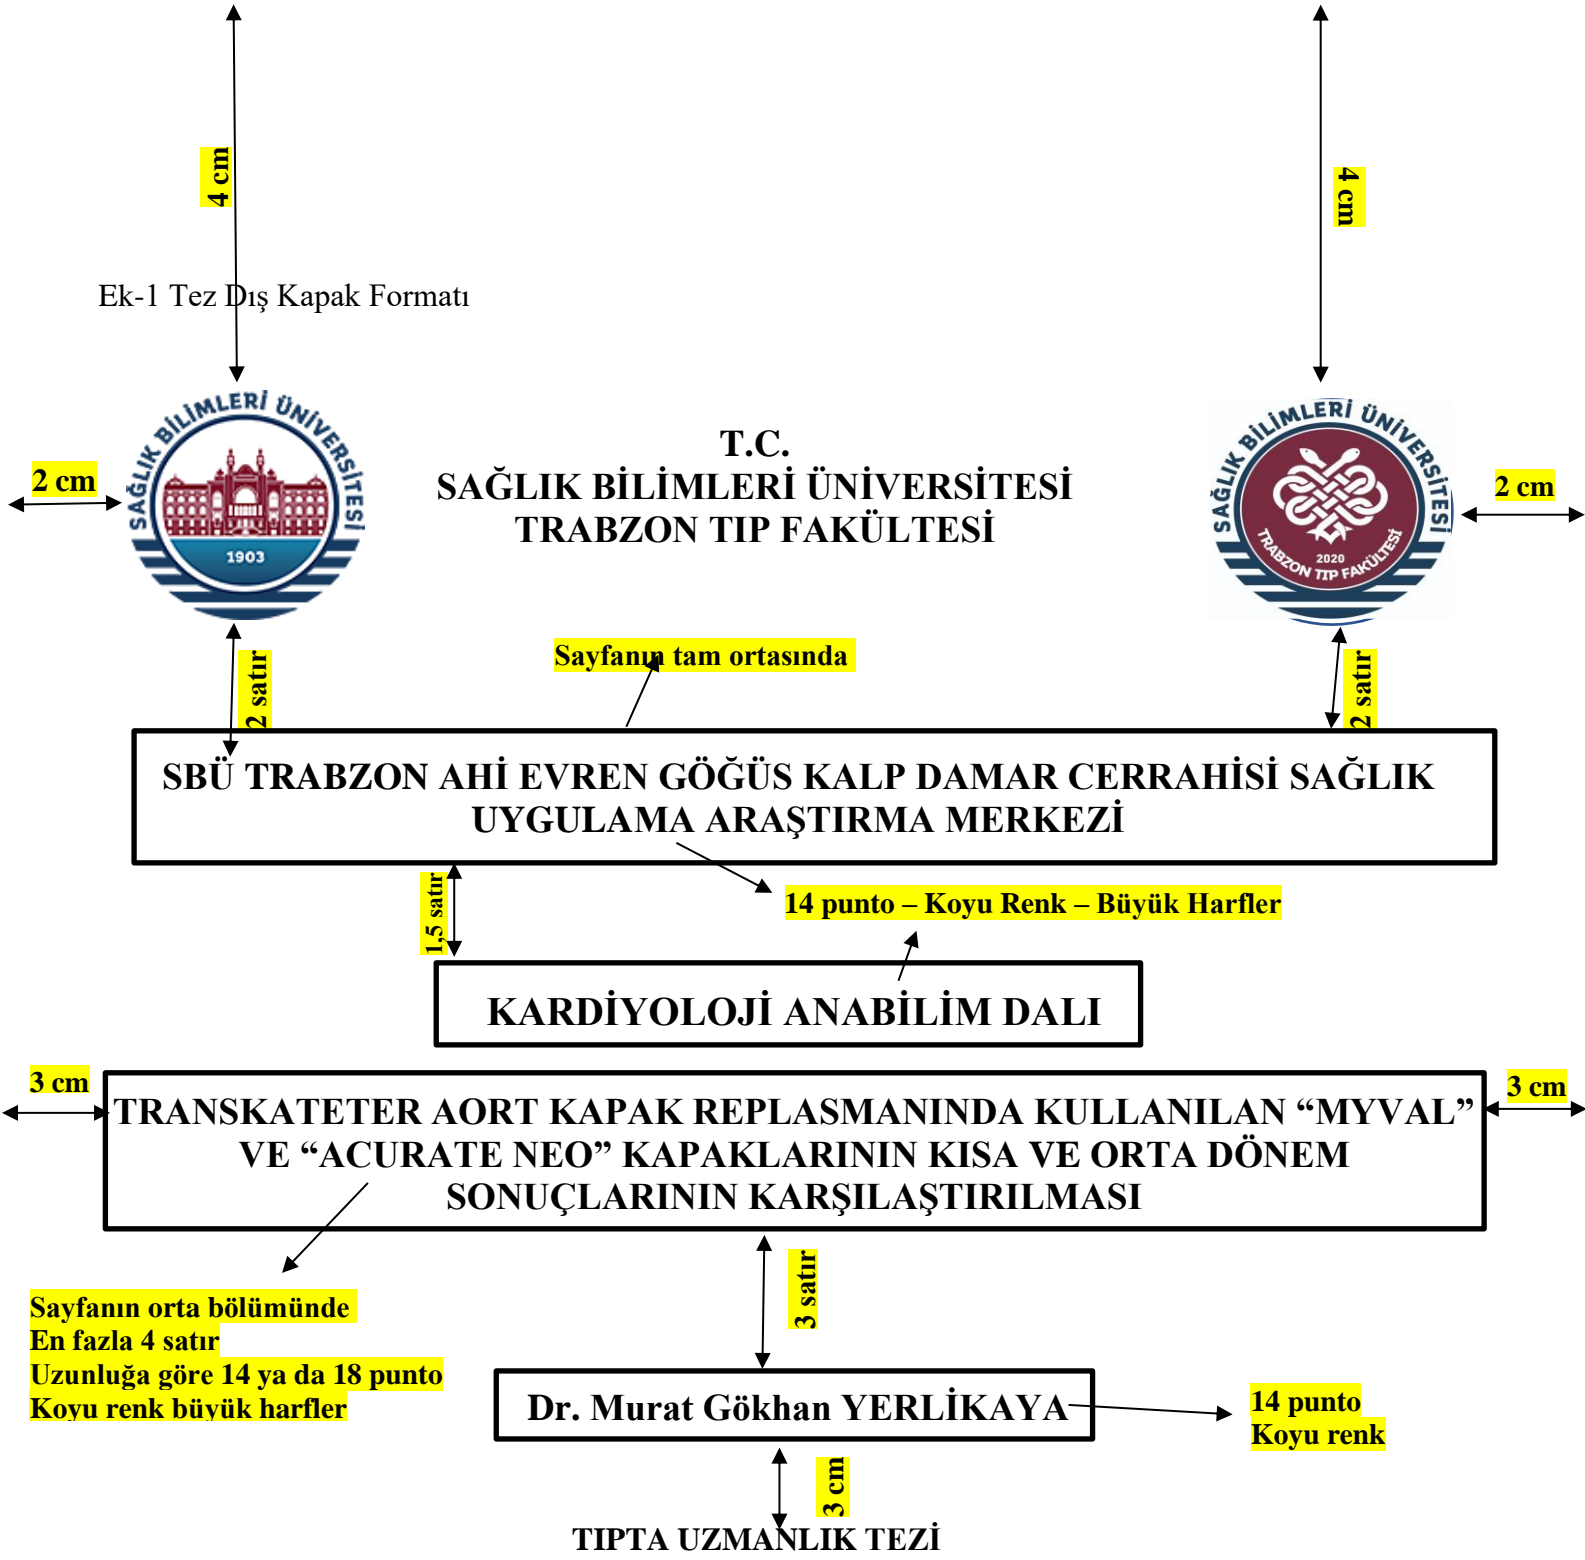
4 cm

4 cm

Ek-1 Tez Dış Kapak Formatı

SAĞLIK BİLİMLERİ ÜNİVERSİTESİ
1903

2 cm

T.C.
SAĞLIK BİLİMLERİ ÜNİVERSİTESİ
TRABZON TIP FAKÜLTESİ

SAĞLIK BİLİMLERİ ÜNİVERSİTESİ
2020
TRABZON TIP FAKÜLTESİ

2 cm

Sayfanın tam ortasında

2 satır

2 satır

SBÜ TRABZON AHİ EVREN GÖĞÜS KALP DAMAR CERRAHİSİ SAĞLIK UYGULAMA ARAŞTIRMA MERKEZİ

1,5 satır

14 punto – Koyu Renk – Büyük Harfler

KARDİYOLOJİ ANABİLİM DALI

3 cm

3 cm

TRANSKATETER AORT KAPAK REPLASMANINDA KULLANILAN “MYVAL” VE “ACURATE NEO” KAPAKLARININ KISA VE ORTA DÖNEM SONUÇLARININ KARŞILAŞTIRILMASI

3 satır

Sayfanın orta bölümünde
En fazla 4 satır
Uzunluğa göre 14 ya da 18 punto
Koyu renk büyük harfler

Dr. Murat Gökhan YERLİKAYA

14 punto
Koyu renk

3 cm

TIPTA UZMANLIK TEZİ